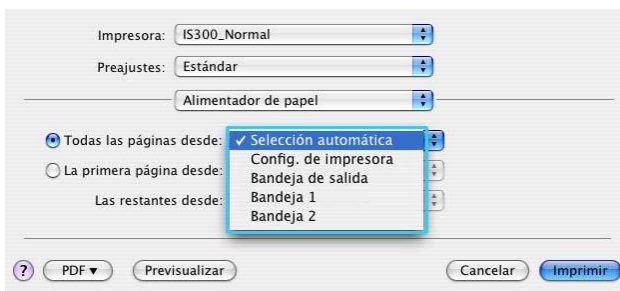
Impresora: IS300_Normal

Preajustes: Estándar

Alimentador de papel

Todas las páginas desde: ✓ Selección automática

La primera página desde: Config. de impresora

Bandeja de salida

Las restantes desde: Bandeja 1

Bandeja 2

? PDF ▾ Previsualizar Cancelar Imprimir